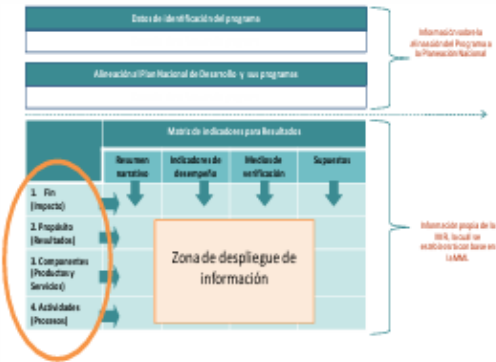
Datos de identificación del programa

Alineación al Plan Nacional de Desarrollo y sus programas

Información sobre la alineación del Programa a la Planeación Nacional

Matriz de indicadores para Resultados

| | Resumen narrativo | Indicadores de desempeño | Medios de verificación | Supuestos |
|---|---|---|---|---|
| 1. Fin (Impacto) | | | | |
| 2. Propósito (Resultados) | | | | |
| 3. Componentes (Productos y Servicios) | | | | |
| 4. Actividades (Procesos) | | | | |

Zona de despliegue de información

Información propia de la MIR, la cual se establecerá con base en la MML.